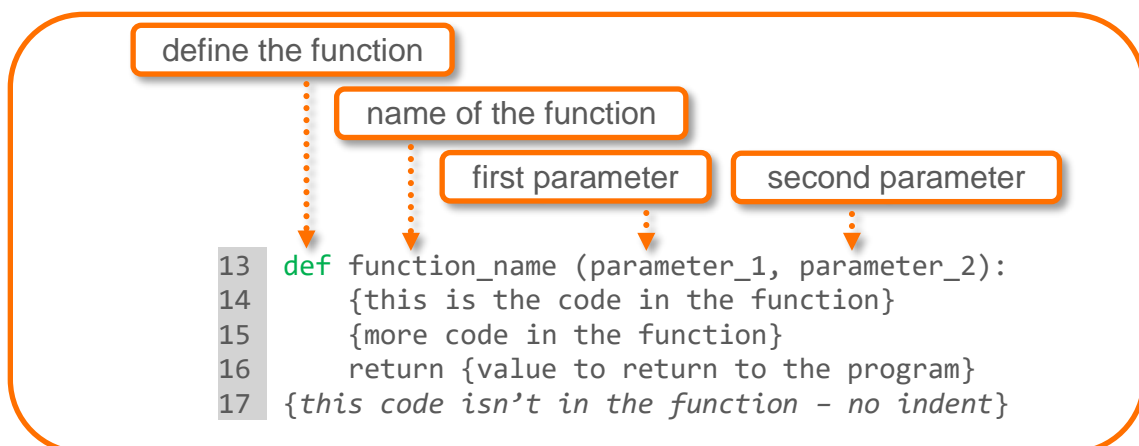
define the function

name of the function

first parameter

second parameter

13 def function_name (parameter_1, parameter_2):
14 {this is the code in the function}
15 {more code in the function}
16 return {value to return to the program}
17 {this code isn't in the function – no indent}